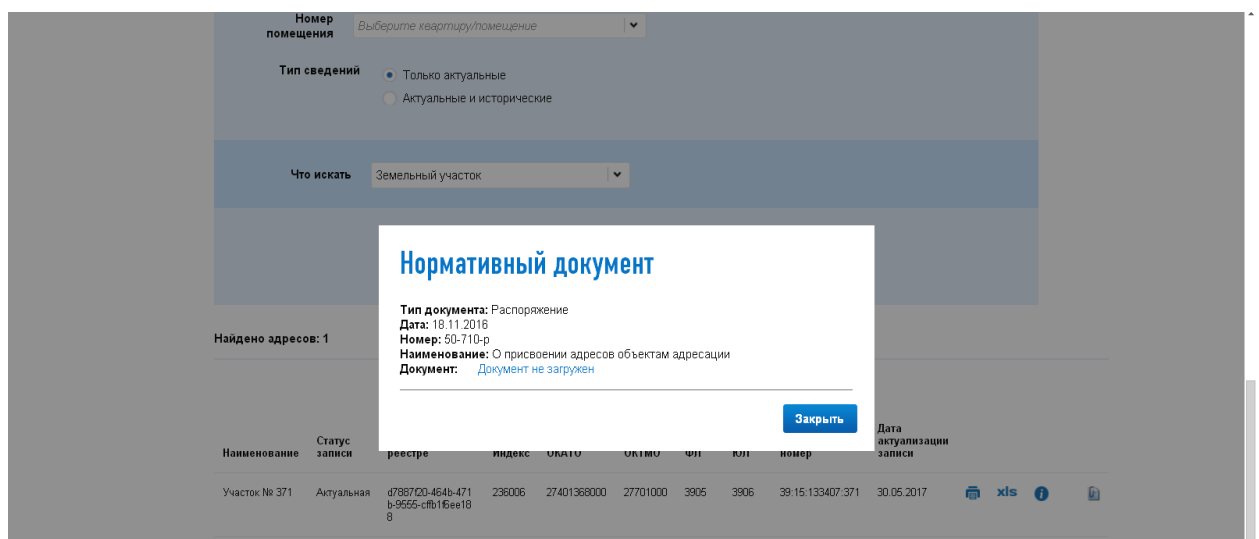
Номер помещения
Выберите квартиру/помещение

Тип сведений
Только актуальные
Актуальные и исторические

Что искать
Земельный участок

Нормативный документ

Тип документа: Распоряжение
Дата: 18.11.2016
Номер: 50-710-р
Наименование: О присвоении адресов объектам адресации
Документ: Документ не загружен

Закрыть

Найдено адресов: 1

| Наименование | Статус записи | реестре | Индекс | ОКАТО | ОКТМО | ФЛ | ЮЛ | номер | Дата актуализации записи |
|---|---|---|---|---|---|---|---|---|---|
| Участок № 371 | Актуальная | d7887f20-464b-471b-9555-cffb1f6ee188 | 236006 | 27401368000 | 27701000 | 3905 | 3906 | 39:15:133407:371 | 30.05.2017 |

xls